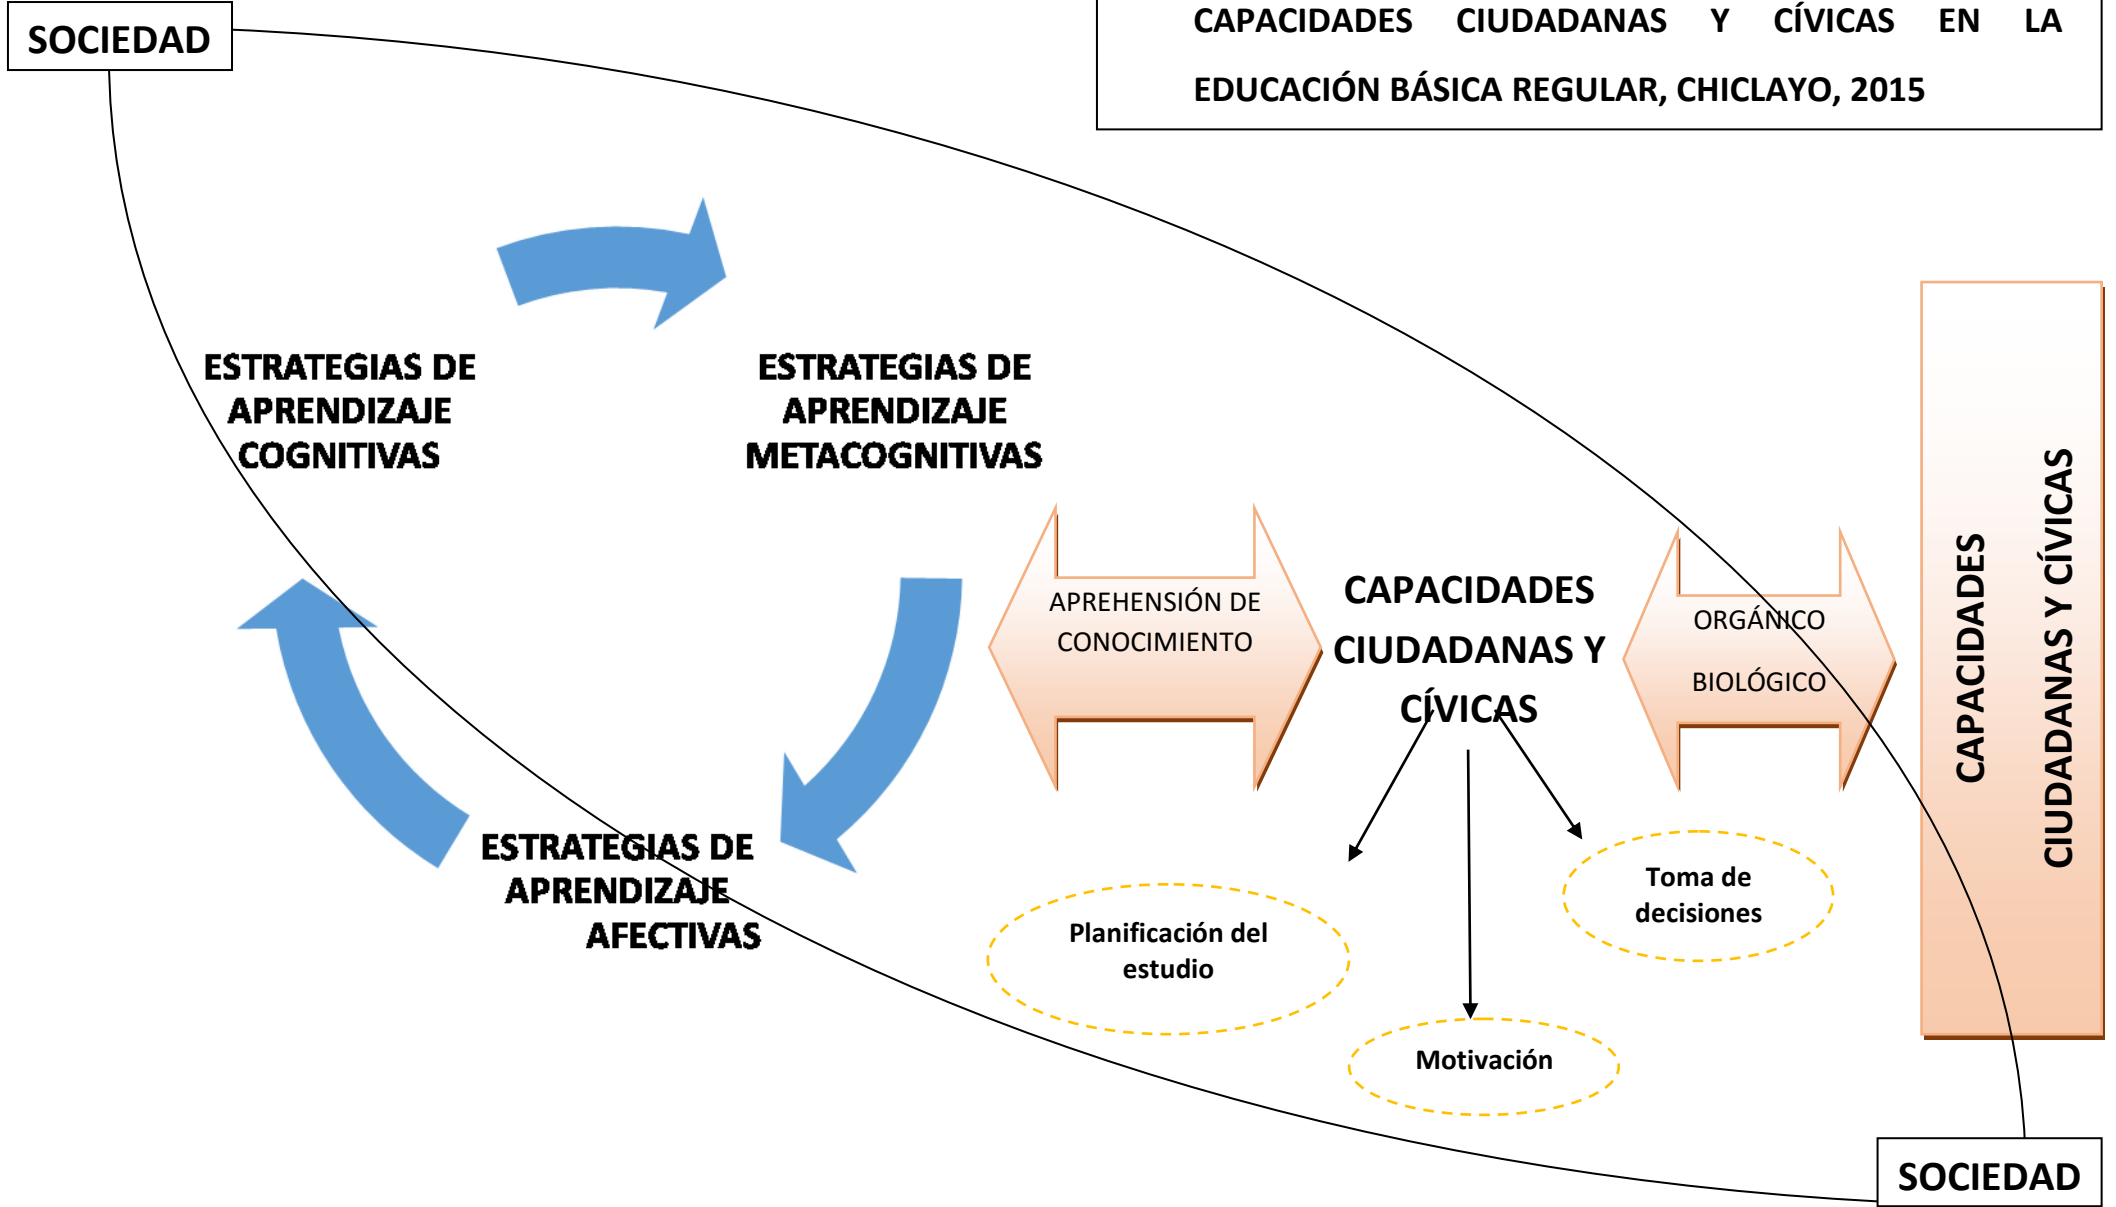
SOCIEDAD

CAPACIDADES CIUDADANAS Y CÍVICAS EN LA EDUCACIÓN BÁSICA REGULAR, CHICLAYO, 2015

ESTRATEGIAS DE APRENDIZAJE COGNITIVAS

ESTRATEGIAS DE APRENDIZAJE METACOGNITIVAS

ESTRATEGIAS DE APRENDIZAJE AFECTIVAS

APREHENSIÓN DE CONOCIMIENTO

CAPACIDADES CIUDADANAS Y CÍVICAS

ORGÁNICO BIOLÓGICO

CAPACIDADES CIUDADANAS Y CÍVICAS

Toma de decisiones

Planificación del estudio

Motivación

SOCIEDAD